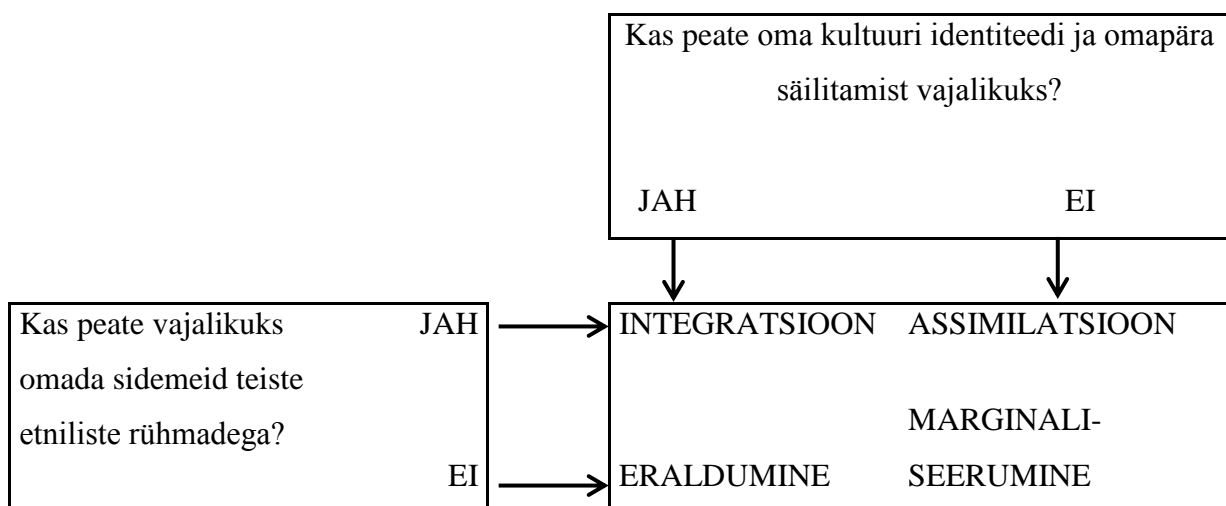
Kas peate oma kultuuri identiteedi ja omapära säilitamist vajalikuks?

JAH EI

Kas peate vajalikuks omada sidemeid teiste etniliste rühmadega?

JAH

EI

INTEGRATSIOON ASSIMILATSIOON

ERALDUMINE MARGINALISEERUMINE